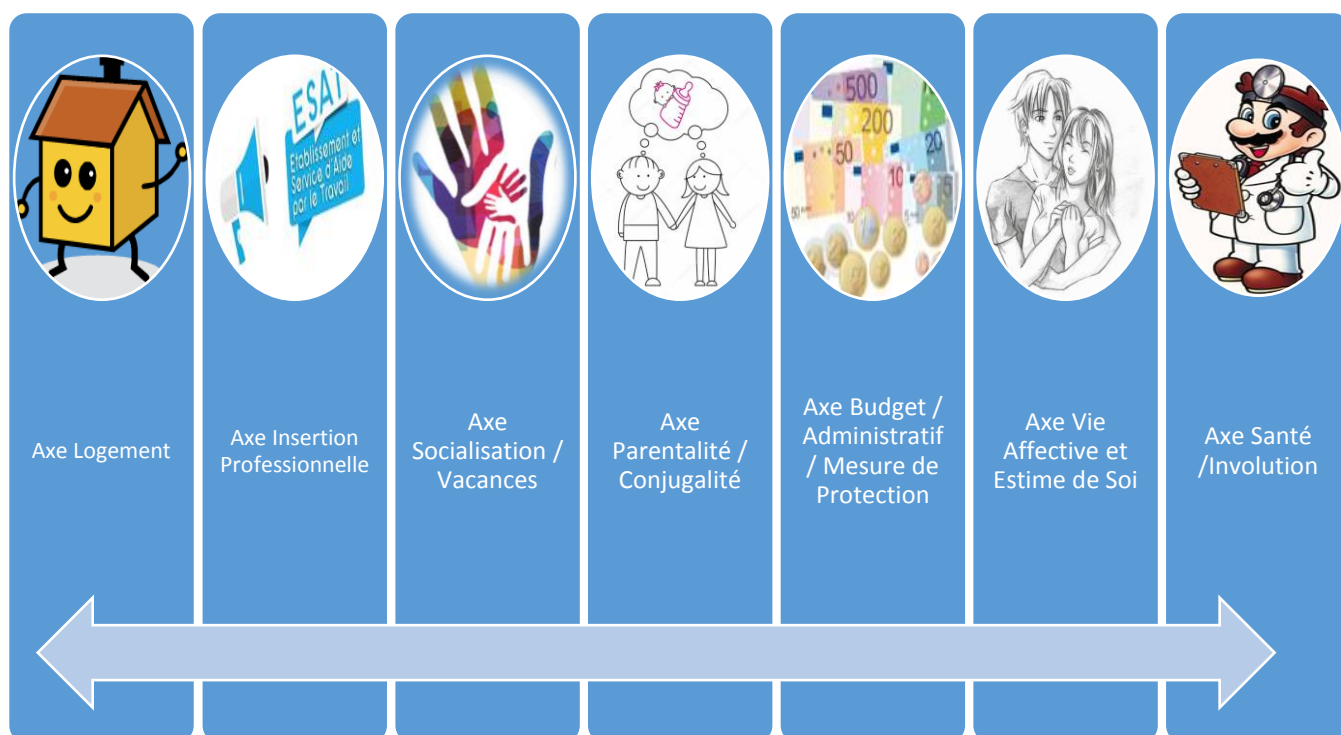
ESAT
Etablissement et Service d'Aide par le Travail

Axe Logement

Axe Insertion Professionnelle

Axe Socialisation / Vacances

Axe Parentalité / Conjugalité

500
200
50
20
10

Axe Budget / Administratif / Mesure de Protection

Axe Vie Affective et Estime de Soi

Axe Santé /Involution